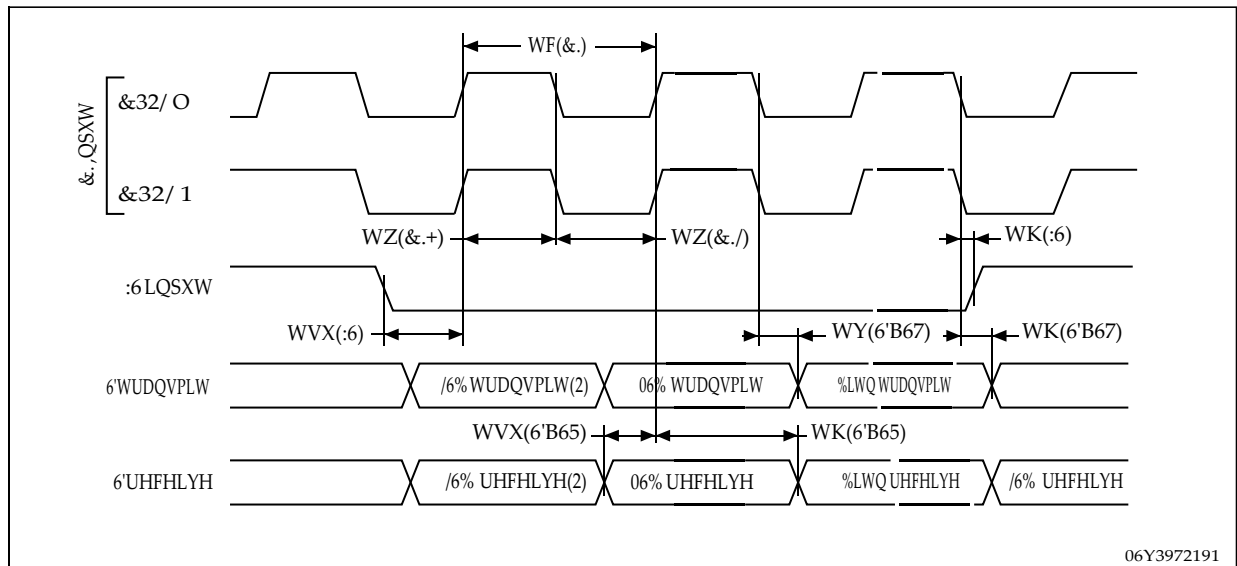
WF(&.)

&,QSXW

&32/ O

&32/ 1

WZ(&.+)

WZ(&./)

WK(:6)

:6LQSXW

WVX(:6)

WY(6'B67)

WK(6'B67)

6'WUDQVPLW

/6% WUDQVPLW(2)

06% WUDQVPLW

%LWQ WUDQVPLW

WVX(6'B65)

WK(6'B65)

6'UHFHLYH

/6% UHFHLYH(2)

06% UHFHLYH

%LWQ UHFHLYH

/6% UHFHLYH

06Y3972191